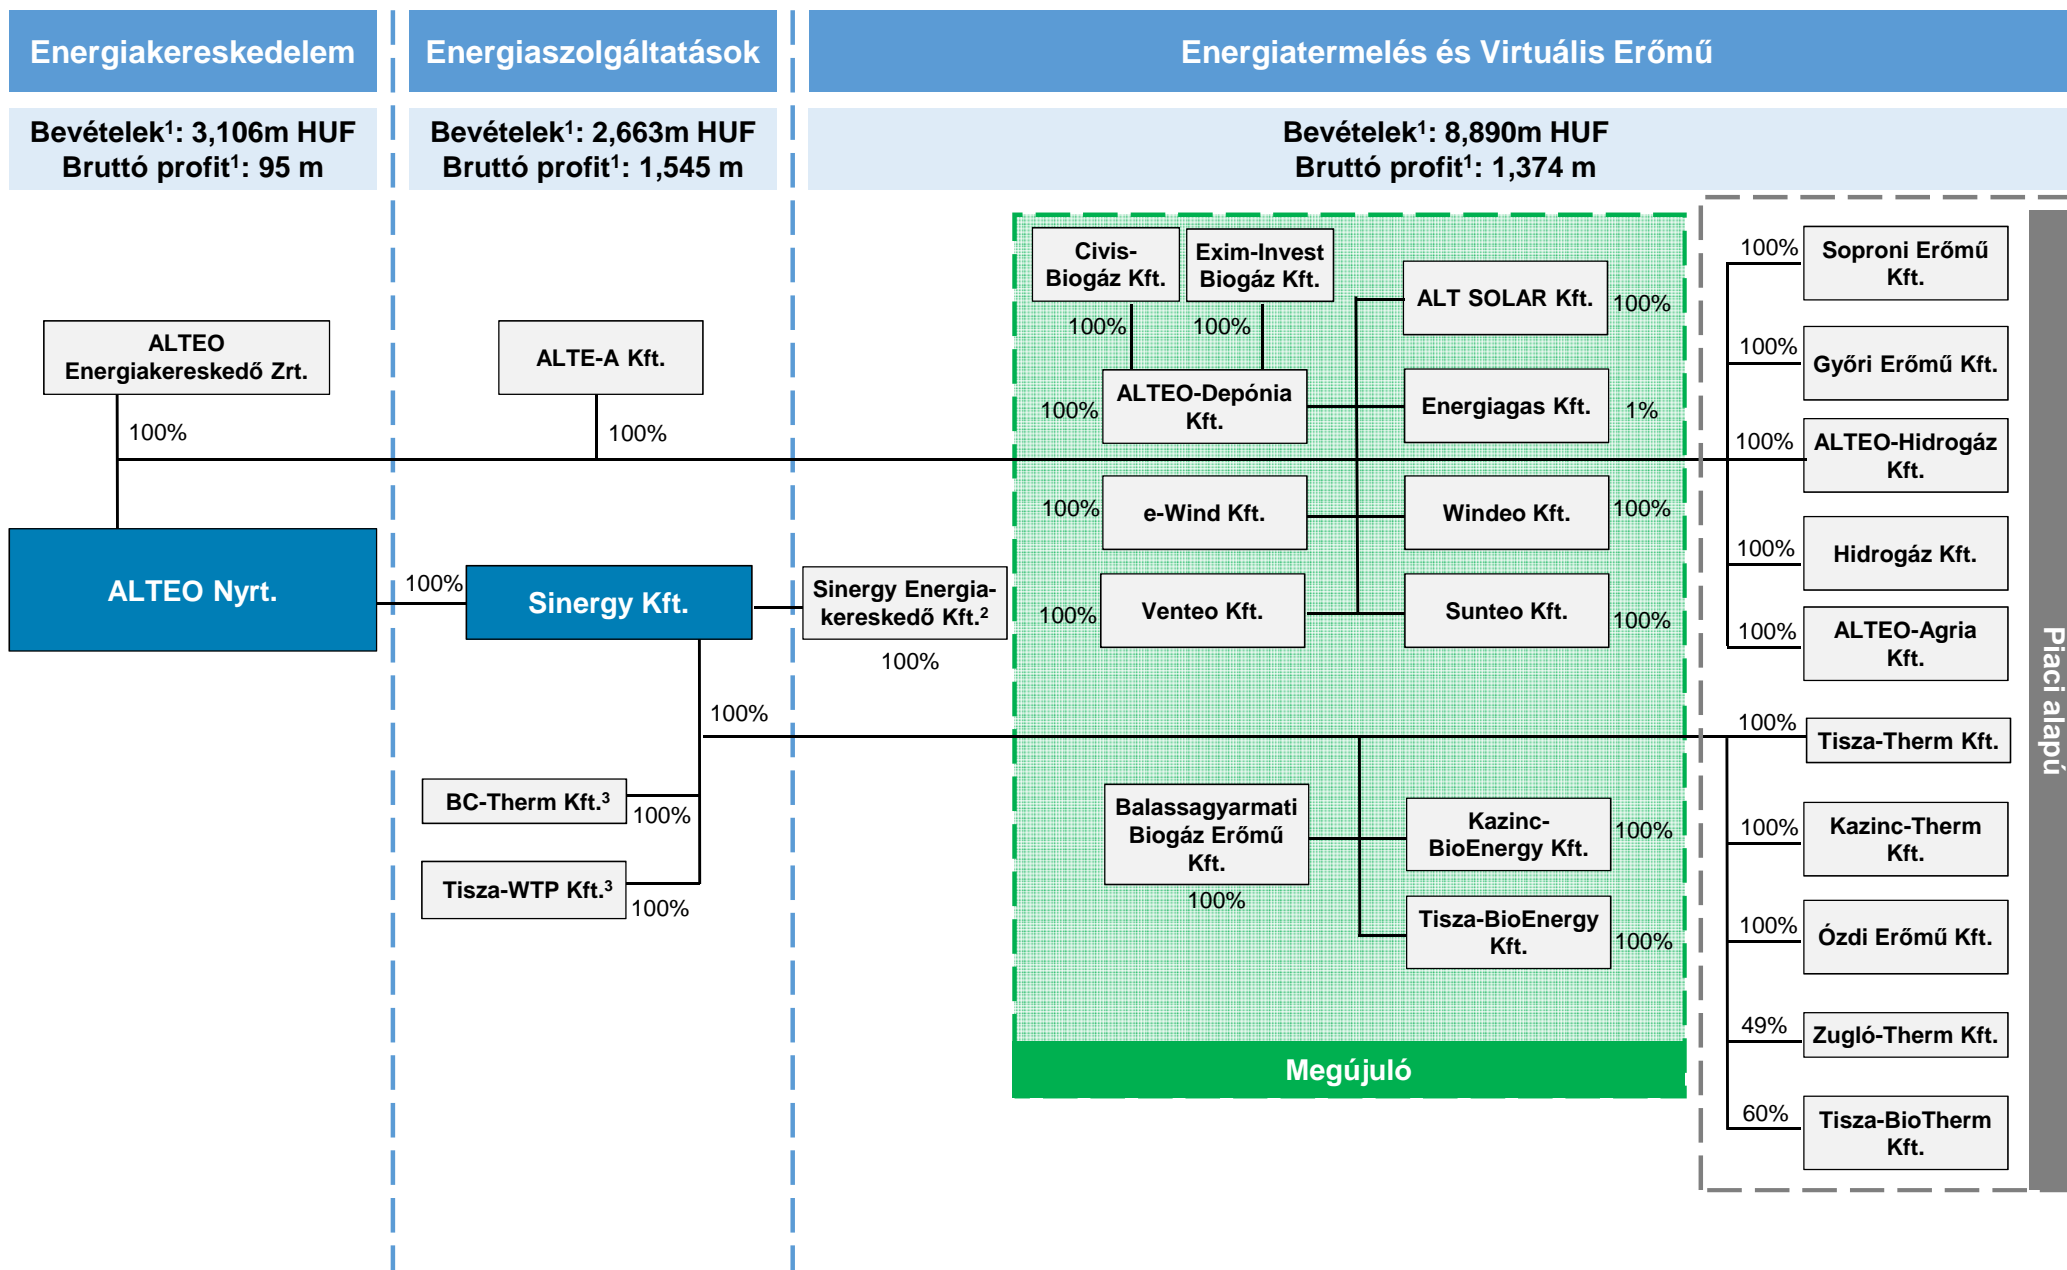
Energiakereskedelem

Bevételek¹: 3,106m HUF
Bruttó profit¹: 95 m

Energiaszolgáltatások

Bevételek¹: 2,663m HUF
Bruttó profit¹: 1,545 m

Energiatermelés és Virtuális Erőmű

Bevételek¹: 8,890m HUF
Bruttó profit¹: 1,374 m

ALTEO Energiakereskedő Zrt.

100%

ALTE-A Kft.

100%

ALTEO Nyrt.

100%

Sinergy Kft.

Sinergy Energiakereskedő Kft.²

100%

100%

BC-Therm Kft.³

100%

Tisza-WTP Kft.³

100%

Civis-Biogáz Kft.

Exim-Invest Biogáz Kft.

100%

100%

ALT SOLAR Kft.

100%

100%

ALTEO-Depónia Kft.

Energiagas Kft.

1%

100%

e-Wind Kft.

Windeo Kft.

100%

100%

Venteo Kft.

Sunteo Kft.

100%

Balassagyarmati Biogáz Erőmű Kft.

100%

Kazinc-BioEnergy Kft.

100%

Tisza-BioEnergy Kft.

100%

Megújuló

100%

Soproni Erőmű Kft.

100%

Győri Erőmű Kft.

100%

ALTEO-Hidrogáz Kft.

100%

Hidrogáz Kft.

100%

ALTEO-Agria Kft.

100%

Tisza-Therm Kft.

100%

Kazinc-Therm Kft.

100%

Ózdi Erőmű Kft.

49%

Zugló-Therm Kft.

60%

Tisza-BioTherm Kft.

Piaci alapú